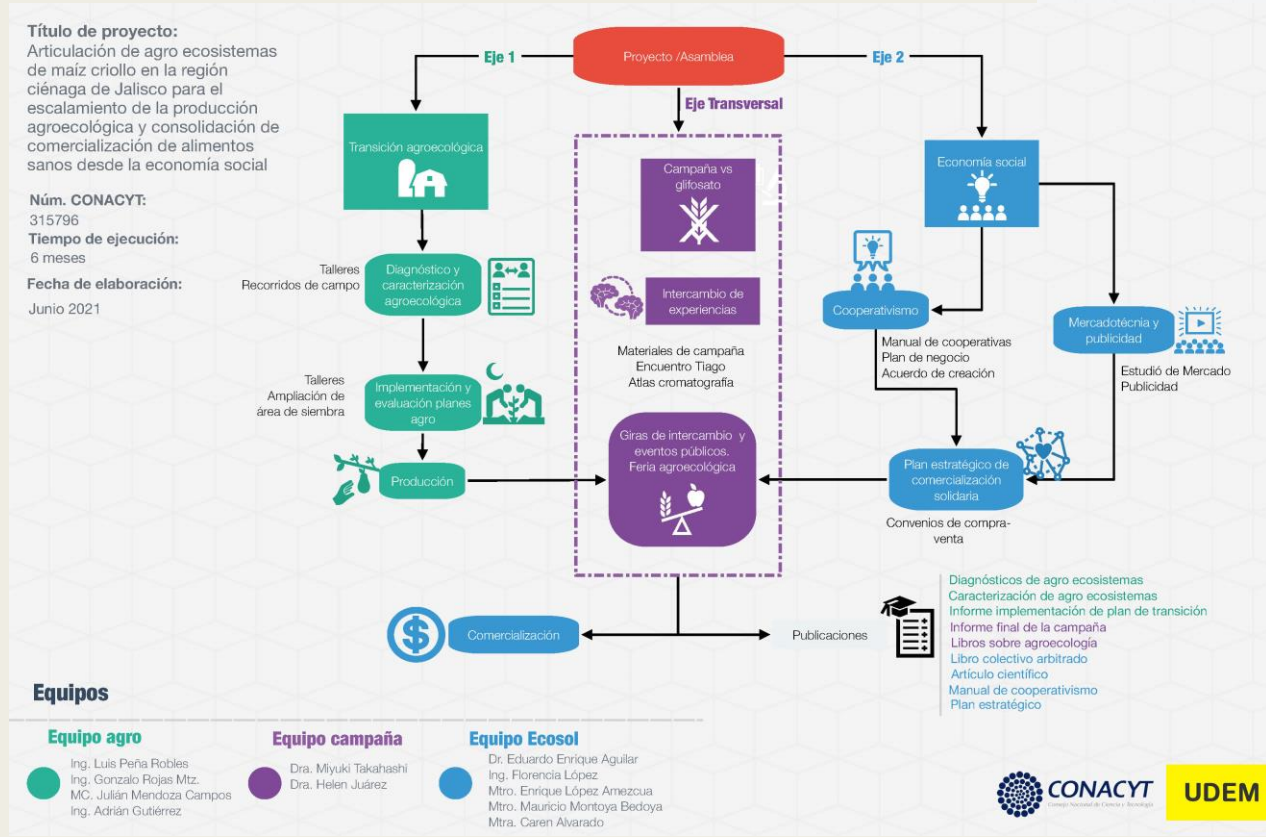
Título de proyecto:
Articulación de agro ecosistemas de maíz criollo en la región ciénaga de Jalisco para el escalamiento de la producción agroecológica y consolidación de comercialización de alimentos sanos desde la economía social

Núm. CONACYT:
315796
Tiempo de ejecución:
6 meses

Fecha de elaboración:
Junio 2021

Proyecto /Asamblea

Eje 1

Eje 2

Eje Transversal

Transición agroecológica

Talleres
Recorridos de campo

Diagnóstico y caracterización agroecológica

Talleres
Ampliación de área de siembra

Implementación y evaluación planes agro

Producción

Campaña vs glifosato

Intercambio de experiencias

Materiales de campaña
Encuentro Tiago
Atlas cromatografía

Giras de intercambio y eventos públicos.
Feria agroecológica

Economía social

Cooperativismo

Manual de cooperativas
Plan de negocio
Acuerdo de creación

Mercadotécnia y publicidad

Estudió de Mercado
Publicidad

Plan estratégico de comercialización solidaria

Convenios de compra-venta

Comercialización

Publicaciones

Diagnósticos de agro ecosistemas
Caracterización de agro ecosistemas
Informe implementación de plan de transición
Informe final de la campaña
Libros sobre agroecología
Libro colectivo arbitrado
Artículo científico
Manual de cooperativismo
Plan estratégico

Equipos

Equipo agro
Ing. Luis Peña Robles
Ing. Gonzalo Rojas Mtz.
MC. Julián Mendoza Campos
Ing. Adrián Gutiérrez

Equipo campaña
Dra. Miyuki Takahashi
Dra. Helen Juárez

Equipo Ecosol
Dr. Eduardo Enrique Aguilar
Ing. Florencia López
Mtro. Enrique López Amezcua
Mtro. Mauricio Montoya Bedoya
Mtra. Caren Alvarado

CONACYT
Consejo Nacional de Ciencia y Tecnología

UDEM